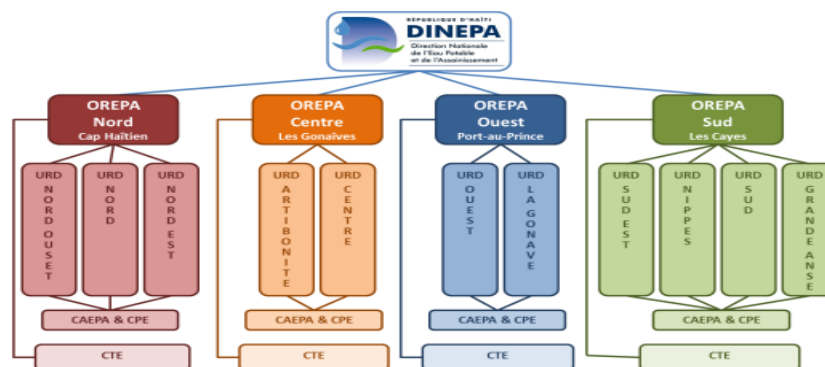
RÉPUBLIQUE D'HAÏTI
DINEPA
Direction Nationale de l'Eau Potable et de l'Assainissement

OREPA
Nord
Cap Haïtien

URD
NORD OUEST

URD
NORD

URD
NORD EST

CAEPA & CPE

CTE

OREPA
Centre
Les Gonaïves

URD
ARTIBONITE

URD
CENTRE

CAEPA & CPE

CTE

OREPA
Ouest
Port-au-Prince

URD
OUEST

URD
LA GONAVE

CAEPA & CPE

CTE

OREPA
Sud
Les Cayes

URD
SUD EST

URD
NIPPES

URD
SUD

URD
GRANDE ANSE

CAEPA & CPE

CTE